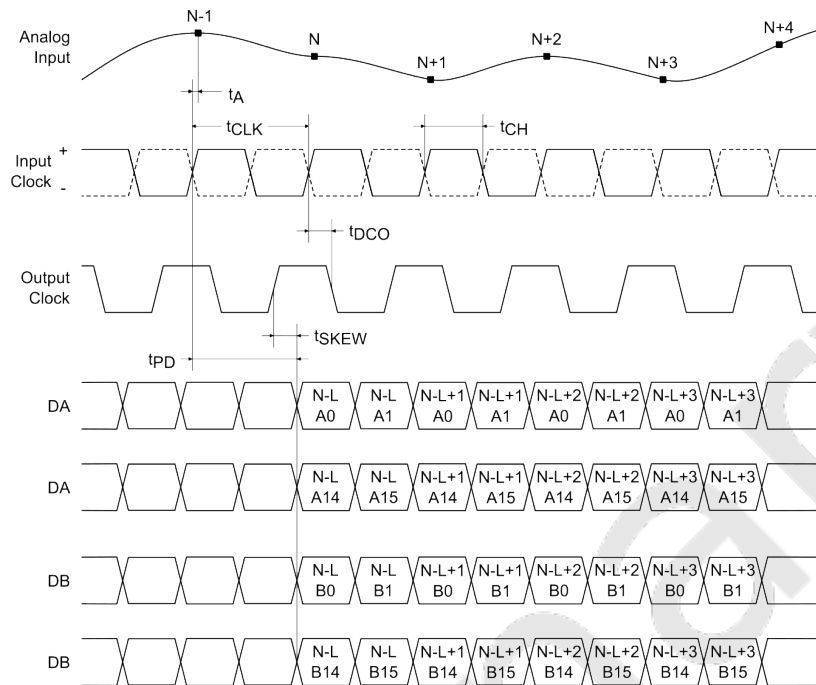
Analog Input

N-1

N

N+1

N+2

N+3

N+4

$t_A$

$t_{CLK}$

$t_{CH}$

Input Clock

+

-

$t_{DCO}$

Output Clock

$t_{SKEW}$

$t_{PD}$

DA

N-L A0

N-L A1

N-L+1 A0

N-L+1 A1

N-L+2 A0

N-L+2 A1

N-L+3 A0

N-L+3 A1

DA

N-L A14

N-L A15

N-L+1 A14

N-L+1 A15

N-L+2 A14

N-L+2 A15

N-L+3 A14

N-L+3 A15

DB

N-L B0

N-L B1

N-L+1 B0

N-L+1 B1

N-L+2 B0

N-L+2 B1

N-L+3 B0

N-L+3 B1

DB

N-L B14

N-L B15

N-L+1 B14

N-L+1 B15

N-L+2 B14

N-L+2 B15

N-L+3 B14

N-L+3 B15